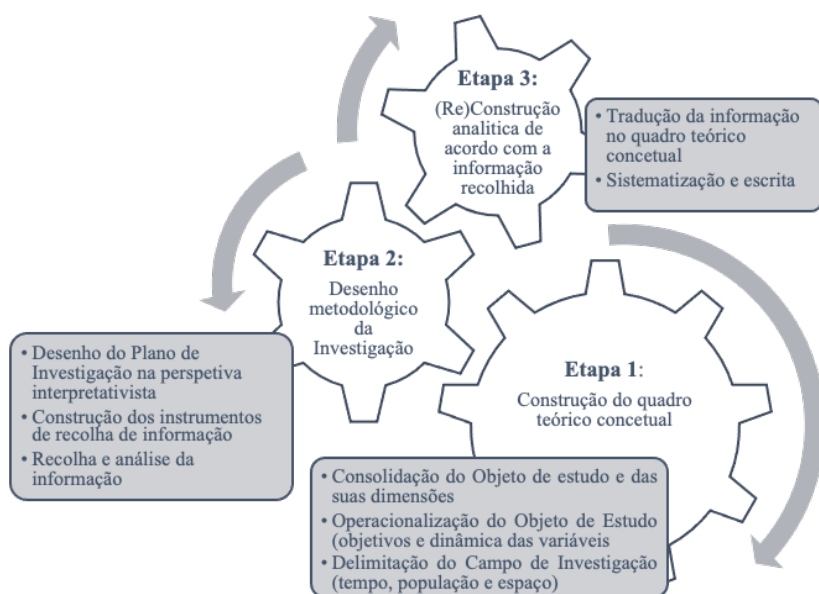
Etapa 3:
(Re)Construção analitica de acordo com a informação recolhida

• Tradução da informação no quadro teórico concetual
• Sistematização e escrita

Etapa 2:
Desenho metodológico da Investigação

• Desenho do Plano de Investigação na perspetiva interpretativista
• Construção dos instrumentos de recolha de informação
• Recolha e análise da informação

Etapa 1:
Construção do quadro teórico concetual

• Consolidação do Objeto de estudo e das suas dimensões
• Operacionalização do Objeto de Estudo (objetivos e dinâmica das variáveis
• Delimitação do Campo de Investigação (tempo, população e espaço)